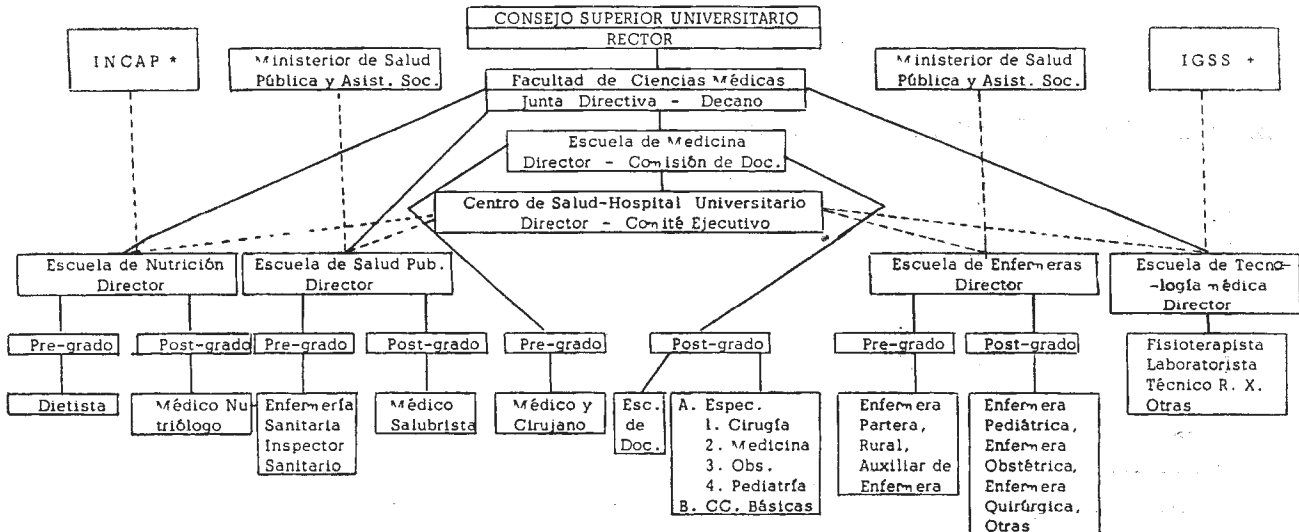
CONSEJO SUPERIOR UNIVERSITARIO
RECTOR

INCAP *

Ministerior de Salud Pública y Asist. Soc.

Facultad de Ciencias Médicas
Junta Directiva - Decano

Ministerior de Salud Pública y Asist. Soc.

IGSS +

Escuela de Medicina
Director - Comisión de Doc.

Centro de Salud-Hospital Universitario
Director - Comité Ejecutivo

Escuela de Nutrición
Director

Escuela de Salud Pub.
Director

Escuela de Enfermeras
Director

Escuela de Tecnología médica
Director

Pre-grado

Post-grado

Pre-grado

Post-grado

Pre-grado

Post-grado

Pre-grado

Post-grado

Fisioterapista
Laboratorista
Técnico R. X.
Otras

Dietista

Médico Nutriólogo

Enfermería Sanitaria
Inspector Sanitario

Médico Salubrista

Médico y Cirujano

Esc. de Doc.

A. Espec.
1. Cirugía
2. Medicina
3. Obs.
4. Pediatría
B. CC. Básicas

Enfermera Partera, Rural, Auxiliar de Enfermera

Enfermera Pediátrica, Enfermera Obstétrica, Enfermera Quirúrgica, Otras